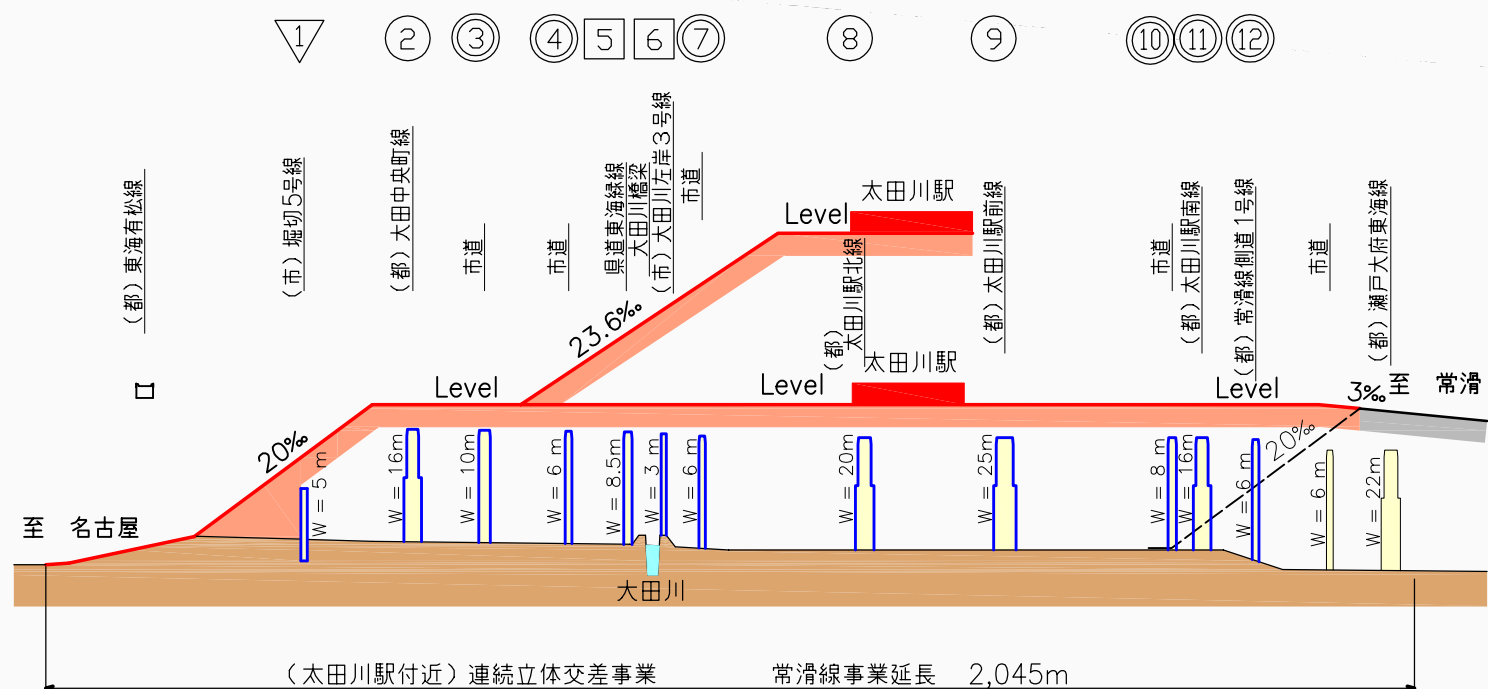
1 2 3 4 5 6 7 8 9 10 11 12

（都）東海有松線
口
（市）堀切5号線
（都）大田中央町線
市道
市道
県道東海緑線
太田川橋梁
（市）太田川左岸3号線
市道
太田川駅
Level
（都）太田川駅北線
（都）太田川駅前線
太田川駅
市道
（都）太田川駅南線
（都）常滑線側道1号線
市道
（都）瀬戸大府東海線

23.6‰
Level
Level
Level
20‰
20‰
3‰
至 常滑
至 名古屋

W = 5 m
W = 16m
W = 10m
W = 6 m
W = 8.5m
W = 3 m
W = 6 m
W = 20m
W = 25m
W = 8 m
W = 16m
W = 6 m
W = 6 m
W = 22m

太田川

（太田川駅付近）連続立体交差事業　常滑線事業延長　2,045m